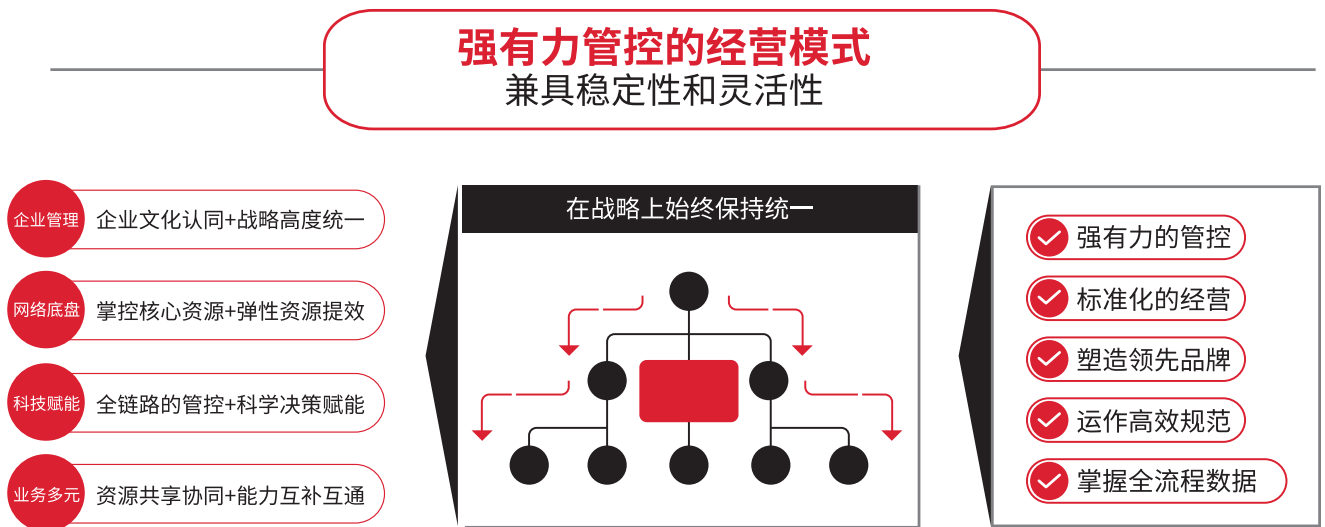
强有力管控的经营模式
兼具稳定性和灵活性

企业管理 企业文化认同+战略高度统一

网络底盘 掌控核心资源+弹性资源提效

科技赋能 全链路的管控+科学决策赋能

业务多元 资源共享协同+能力互补互通

在战略上始终保持统一

强有力的管控

标准化的经营

塑造领先品牌

运作高效规范

掌握全流程数据